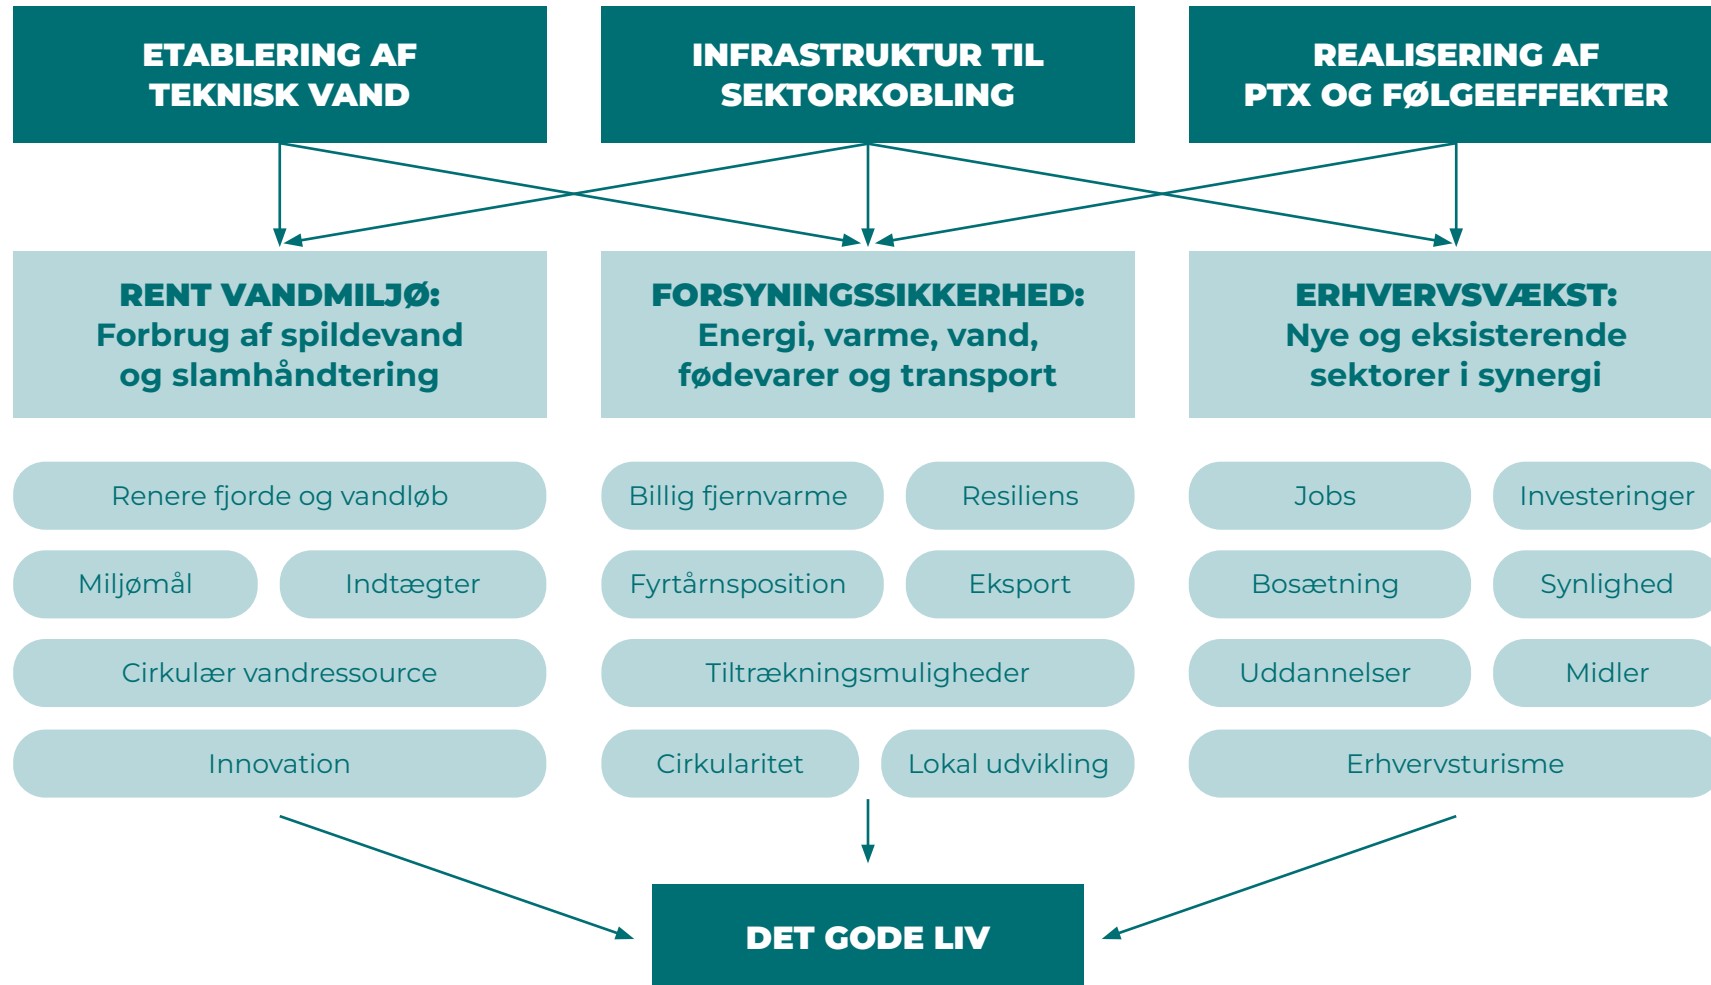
ETABLERING AF TEKNISK VAND

INFRASTRUKTUR TIL SEKTORKOBLING

REALISERING AF PTX OG FØLGEEFFEKTER

RENT VANDMILJØ: Forbrug af spildevand og slamhåndtering

FORSYNINGSSIKKERHED: Energi, varme, vand, fødevarer og transport

ERHVERVSVÆKST: Nye og eksisterende sektorer i synergi

Renere fjorde og vandløb

Miljømål

Indtægter

Cirkulær vandressource

Innovation

Billig fjernvarme

Resiliens

Fyrtårnsposition

Eksport

Tiltrækningsmuligheder

Cirkularitet

Lokal udvikling

Jobs

Investeringer

Bosætning

Synlighed

Uddannelser

Midler

Erhvervsturisme

DET GODE LIV